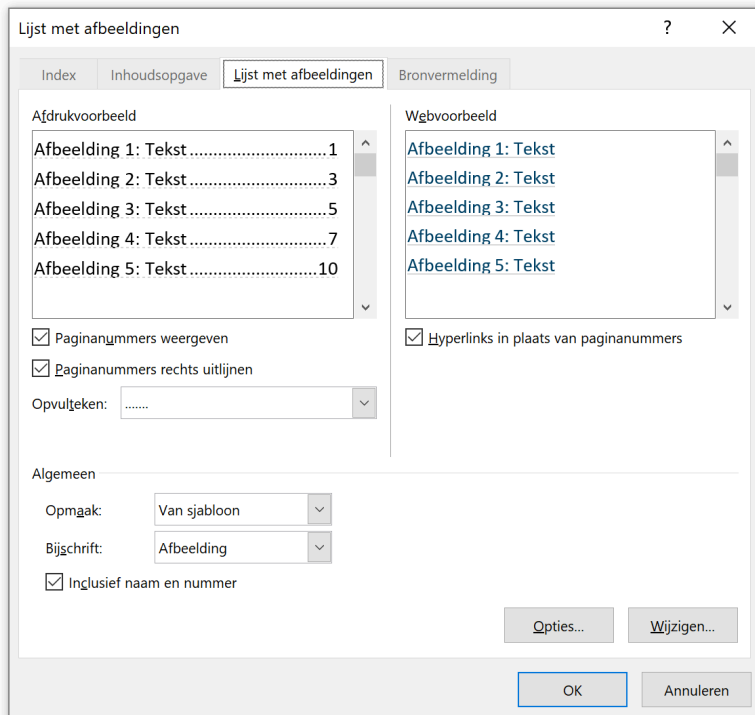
Lijst met afbeeldingen

?

Index
Inhoudsopgave
Lijst met afbeeldingen
Bronvermelding

Afdrukvoorbeeld

Afbeelding 1: Tekst ............................1
Afbeelding 2: Tekst ............................3
Afbeelding 3: Tekst ............................5
Afbeelding 4: Tekst ............................7
Afbeelding 5: Tekst ..........................10

Paginanummers weergeven
Paginanummers rechts uitlijnen
Opvulteken: .......

Webvoorbeeld

Afbeelding 1: Tekst
Afbeelding 2: Tekst
Afbeelding 3: Tekst
Afbeelding 4: Tekst
Afbeelding 5: Tekst

Hyperlinks in plaats van paginanummers

Algemeen

Opmaak: Van sjabloon
Bijschrift: Afbeelding
Inclusief naam en nummer

Opties...
Wijzigen...

OK
Annuleren